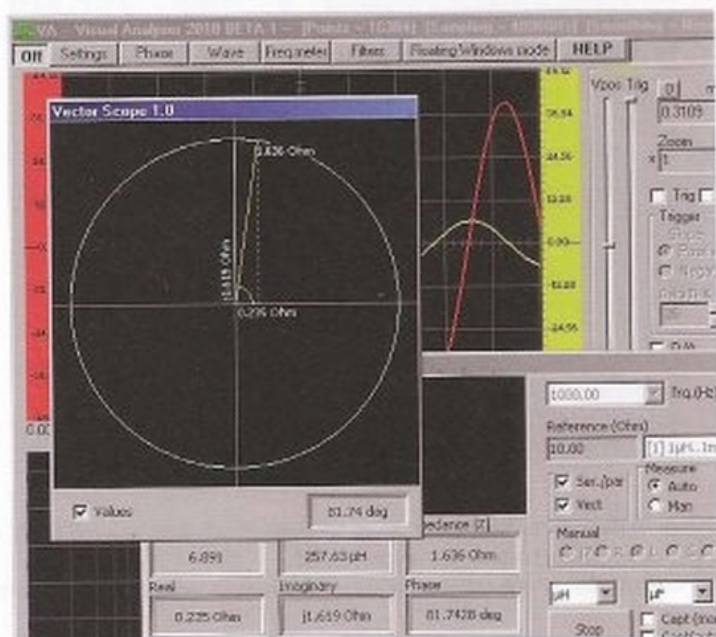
VA - Visual Analyser 2010 BETA 1 - [Points = 16384] [Samples = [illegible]]

Off Settings Phase Wave Freq.meter Filters Floating Windows mode HELP

Vector Scope 1.0

1.636 Ohm

j1.619 Ohm

0.235 Ohm

Values

81.74 deg

36.84

24.56

12.28

0.00

-12.28

-24.56

0.00

Vpos Trig

0.3109

Zoom

x 1

Trig

Trigger

1000.00

Frq.(Hz)

Reference (Ohm)

10.00

[1] 1µH..1m

Ser./par

Vect

Measure

Auto

Man

Manual

Impedance (Z)

6.891

257.63 µH

1.636 Ohm

Real

Imaginary

Phase

0.235 Ohm

j1.619 Ohm

81.7428 deg

µH

µF

Stop

Capt (no

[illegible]